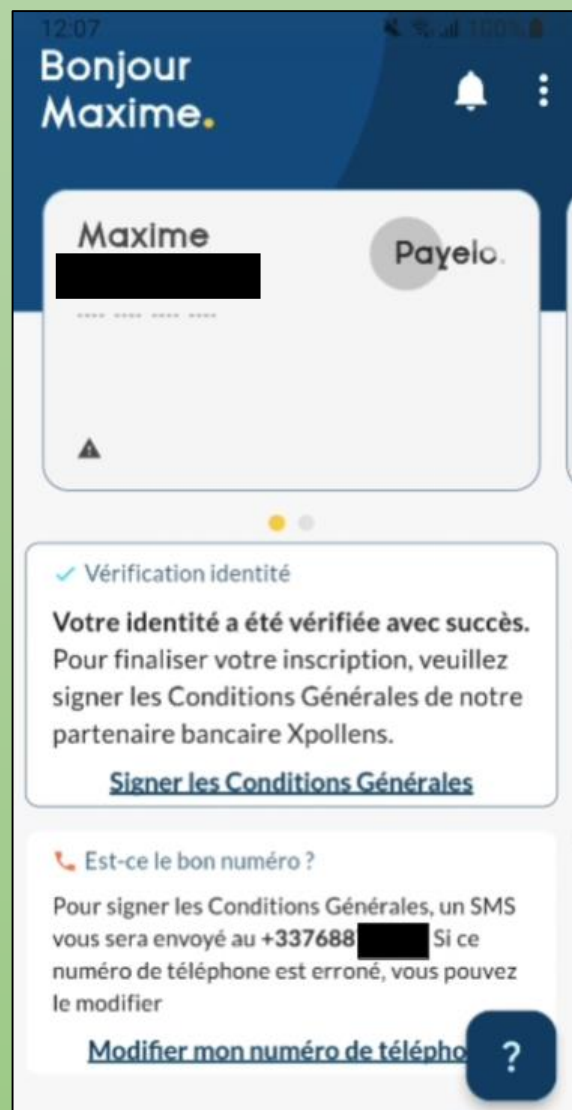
12:07 100%

Bonjour Maxime.

Maxime
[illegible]
---- ---- ---- ----

Payelo.

Vérification identité

**Votre identité a été vérifiée avec succès.** Pour finaliser votre inscription, veuillez signer les Conditions Générales de notre partenaire bancaire Xpollens.

Signer les Conditions Générales

Est-ce le bon numéro ?

Pour signer les Conditions Générales, un SMS vous sera envoyé au +337688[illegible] Si ce numéro de téléphone est erroné, vous pouvez le modifier

Modifier mon numéro de télépho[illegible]

?